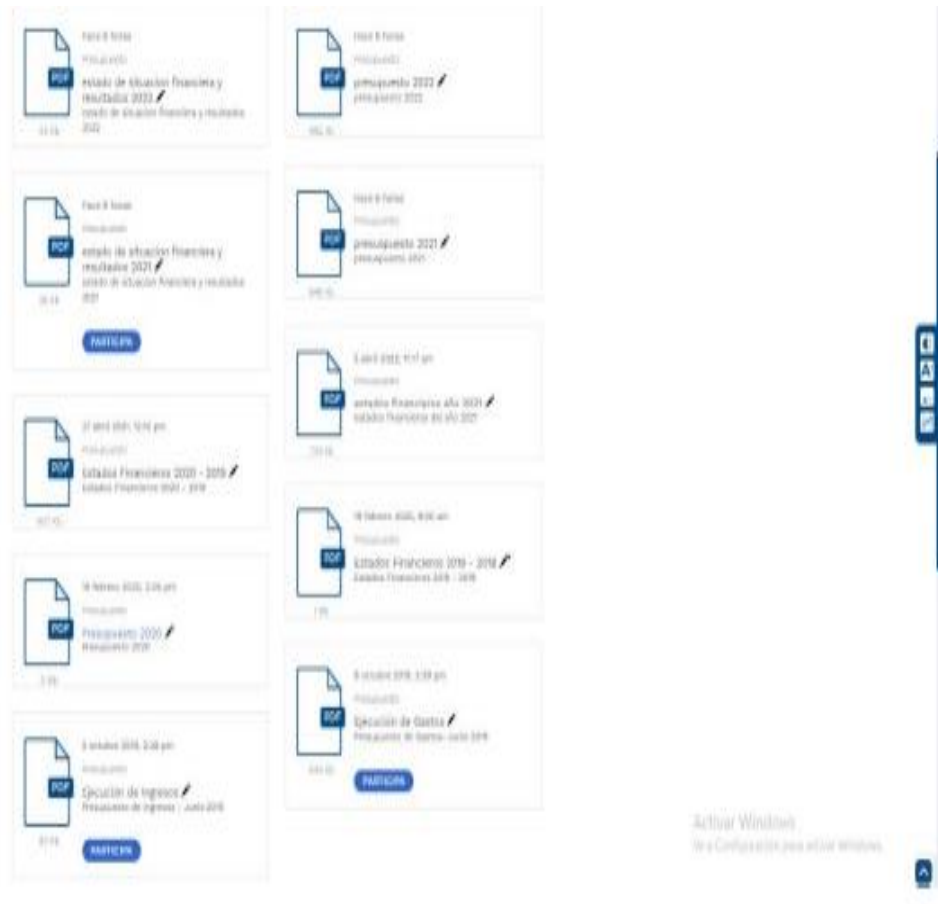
hace 6 horas
Presupuesto
estado de situacion financiera y resultados 2022
estado de situacion financiera y resultados 2022
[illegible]

hace 6 horas
Presupuesto
presupuesto 2022
presupuesto 2022
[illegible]

hace 6 horas
Presupuesto
estado de situacion financiera y resultados 2021
estado de situacion financiera y resultados 2021
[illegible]
PARTICIPA

hace 6 horas
Presupuesto
presupuesto 2021
presupuesto 2021
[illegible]

5 abril 2022, 11:17 am
Presupuesto
estados financieros año 2021
estados financieros del año 2021
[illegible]

27 abril 2020, 12:12 pm
Presupuesto
Estados Financieros 2020 - 2019
Estados Financieros 2020 - 2019
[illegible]

18 febrero 2020, 8:30 am
Presupuesto
Estados Financieros 2019 - 2018
Estados Financieros 2019 - 2018
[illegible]

18 febrero 2020, 2:26 pm
Presupuesto
Presupuesto 2020
Presupuesto 2020
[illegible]

8 octubre 2019, 2:38 pm
Presupuesto
Ejecución de Gastos
Presupuesto de Gastos - Junio 2019
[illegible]
PARTICIPA

3 octubre 2019, 2:36 pm
Presupuesto
Ejecución de Ingresos
Presupuesto de Ingresos - Junio 2019
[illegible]
PARTICIPA

Activar Windows
Ve a Configuración para activar Windows.